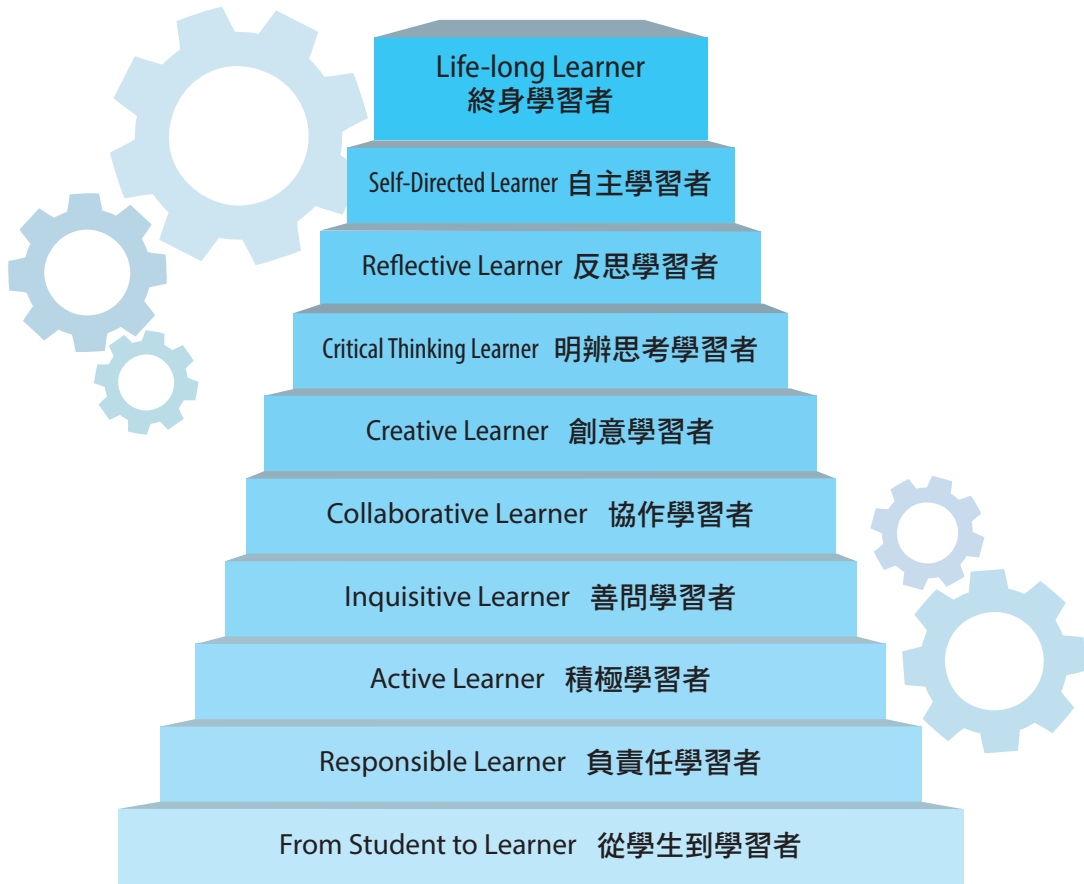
Life-long Learner
終身學習者

Self-Directed Learner 自主學習者

Reflective Learner 反思學習者

Critical Thinking Learner 明辨思考學習者

Creative Learner 創意學習者

Collaborative Learner 協作學習者

Inquisitive Learner 善問學習者

Active Learner 積極學習者

Responsible Learner 負責任學習者

From Student to Learner 從學生到學習者